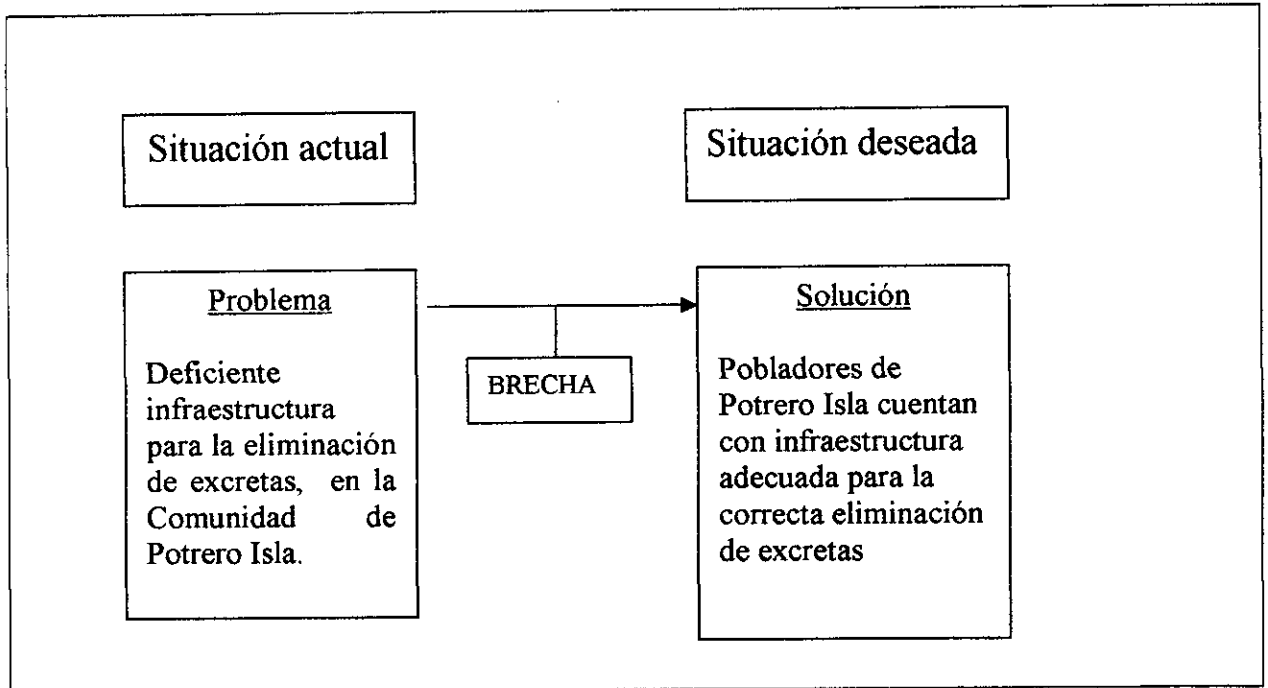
Situación actual

Situación deseada

Problema

Deficiente infraestructura para la eliminación de excretas, en la Comunidad de Potrero Isla.

BRECHA

Solución

Pobladores de Potrero Isla cuentan con infraestructura adecuada para la correcta eliminación de excretas